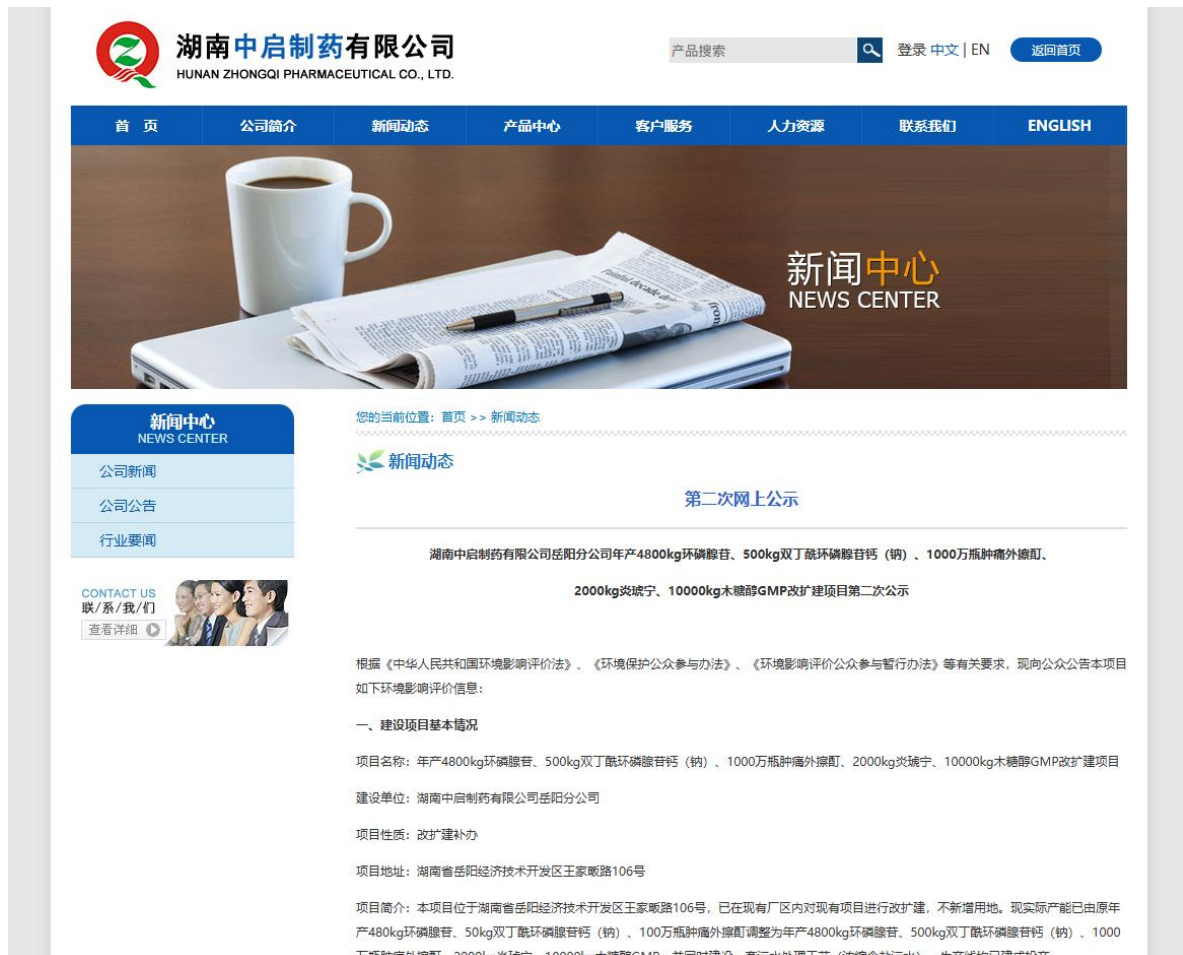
湖南中启制药有限公司
HUNAN ZHONGQI PHARMACEUTICAL CO., LTD.

产品搜索

登录 中文 | EN

返回首页

首 页 | 公司简介 | 新闻动态 | 产品中心 | 客户服务 | 人力资源 | 联系我们 | ENGLISH

新闻中心
NEWS CENTER

新闻中心
NEWS CENTER

公司新闻

公司公告

行业要闻

CONTACT US
联/系/我/们
查看详细

您的当前位置：首页 >> 新闻动态

新闻动态

第二次网上公示

湖南中启制药有限公司岳阳分公司年产4800kg环磷腺苷、500kg双丁酰环磷腺苷钙（钠）、1000万瓶肿痛外擦酊、

2000kg炎琥宁、10000kg木糖醇GMP改扩建项目第二次公示

根据《中华人民共和国环境影响评价法》、《环境保护公众参与办法》、《环境影响评价公众参与暂行办法》等有关要求，现向公众公告本项目如下环境影响评价信息：

一、建设项目基本情况

项目名称：年产4800kg环磷腺苷、500kg双丁酰环磷腺苷钙（钠）、1000万瓶肿痛外擦酊、2000kg炎琥宁、10000kg木糖醇GMP改扩建项目

建设单位：湖南中启制药有限公司岳阳分公司

项目性质：改扩建补办

项目地址：湖南省岳阳经济技术开发区王家畈路106号

项目简介：本项目位于湖南省岳阳经济技术开发区王家畈路106号，已在现有厂区内对现有项目进行改扩建，不新增用地。现实际产能已由原年产480kg环磷腺苷、50kg双丁酰环磷腺苷钙（钠）、100万瓶肿痛外擦酊调整为年产4800kg环磷腺苷、500kg双丁酰环磷腺苷钙（钠）、1000 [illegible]